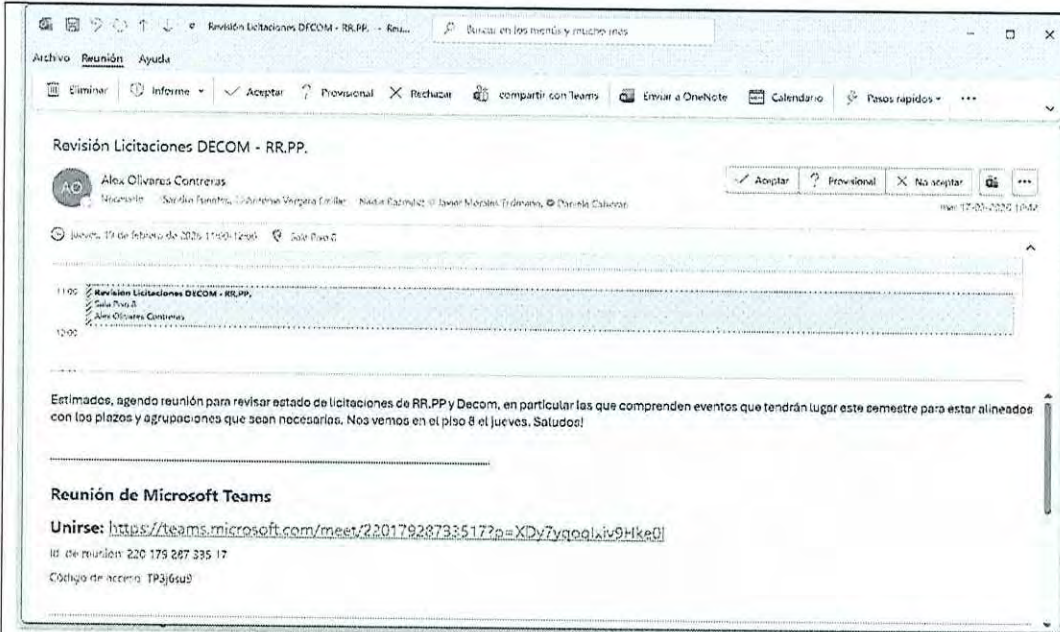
Revisión Licitaciones DECOM - RR.PP. - Reu...
Buscar en los menús y mucho más

Archivo Reunión Ayuda

Eliminar Informe Aceptar Provisional Rechazar compartir con Teams Enviar a OneNote Calendario Pasos rápidos ...

Revisión Licitaciones DECOM - RR.PP.

AO Alex Olivares Contreras
Necesario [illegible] Javier Morales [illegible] Daniela Cabezas
Aceptar Provisional No aceptar ...
mar 17-02-2026 10:42

jueves, 19 de febrero de 2026 11:00-12:00 Sala Piso 8

11:00 Revisión Licitaciones DECOM - RR.PP.
Sala Piso 8
Alex Olivares Contreras
12:00

Estimados, agendo reunión para revisar estado de licitaciones de RR.PP y Decom, en particular las que comprenden eventos que tendrán lugar este semestre para estar alineados con los plazos y agrupaciones que sean necesarias. Nos vemos en el piso 8 el jueves. Saludos!

Reunión de Microsoft Teams

Unirse: https://teams.microsoft.com/meet/22017928733517?p=XDy7yqoqlxiv9HkeOJ

Id. de reunión: 220 179 287 335 17

Código de acceso: TP3j6su9